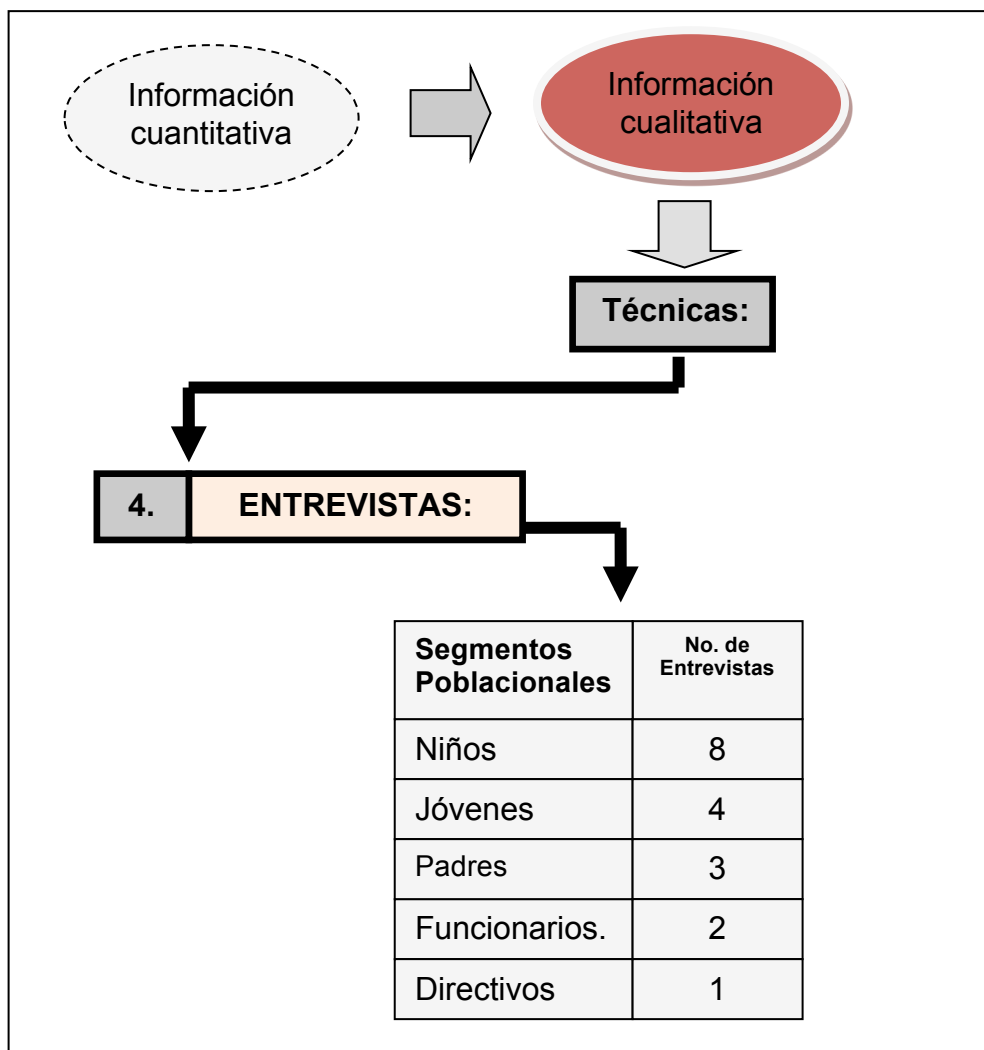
Información cuantitativa

Información cualitativa

Técnicas:

4. ENTREVISTAS:

| Segmentos Poblacionales | No. de Entrevistas |
|---|---|
| Niños | 8 |
| Jóvenes | 4 |
| Padres | 3 |
| Funcionarios. | 2 |
| Directivos | 1 |